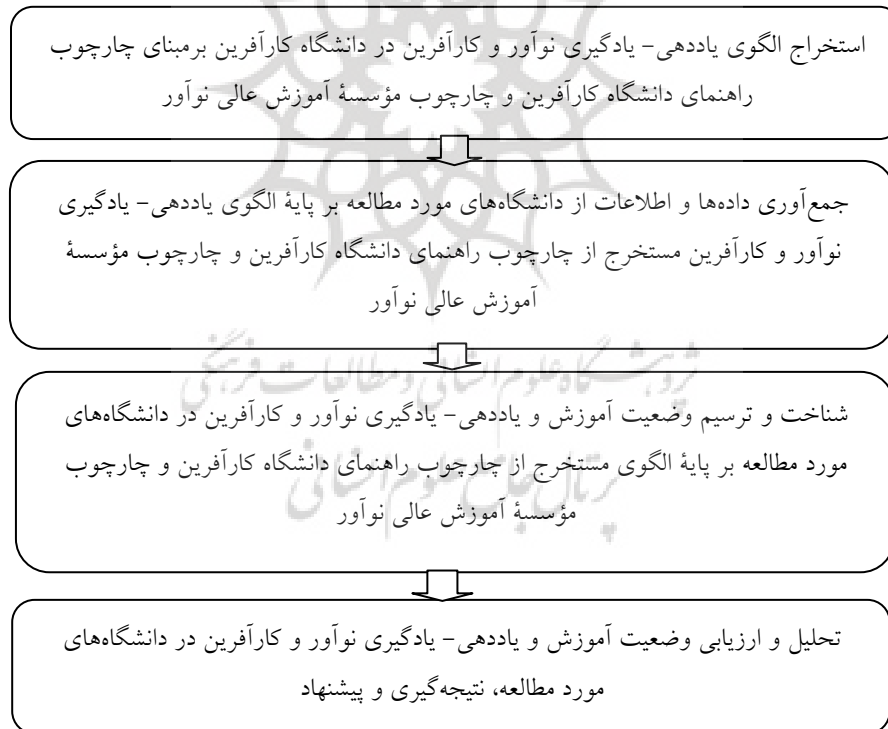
استخراج الگوی یاددهی- یادگیری نوآور و کارآفرین در دانشگاه کارآفرین برمبنای چارچوب راهنمای دانشگاه کارآفرین و چارچوب مؤسسهٔ آموزش عالی نوآور

جمع‌آوری داده‌ها و اطلاعات از دانشگاه‌های مورد مطالعه بر پایهٔ الگوی یاددهی- یادگیری نوآور و کارآفرین مستخرج از چارچوب راهنمای دانشگاه کارآفرین و چارچوب مؤسسهٔ آموزش عالی نوآور

شناخت و ترسیم وضعیت آموزش و یاددهی- یادگیری نوآور و کارآفرین در دانشگاه‌های مورد مطالعه بر پایهٔ الگوی مستخرج از چارچوب راهنمای دانشگاه کارآفرین و چارچوب مؤسسهٔ آموزش عالی نوآور

تحلیل و ارزیابی وضعیت آموزش و یاددهی- یادگیری نوآور و کارآفرین در دانشگاه‌های مورد مطالعه، نتیجه‌گیری و پیشنهاد